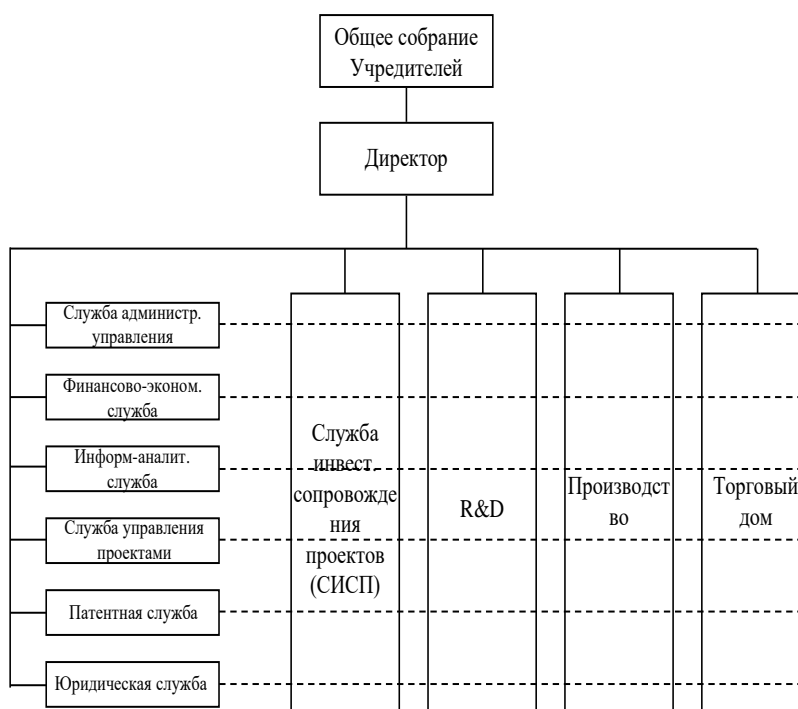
Общее собрание Учредителей

Директор

Служба администр. управления

Финансово-эконом. служба

Информ-аналит. служба

Служба управления проектами

Патентная служба

Юридическая служба

Служба инвест. сопровождения проектов (СИСП)

R&D

Производство

Торговый дом